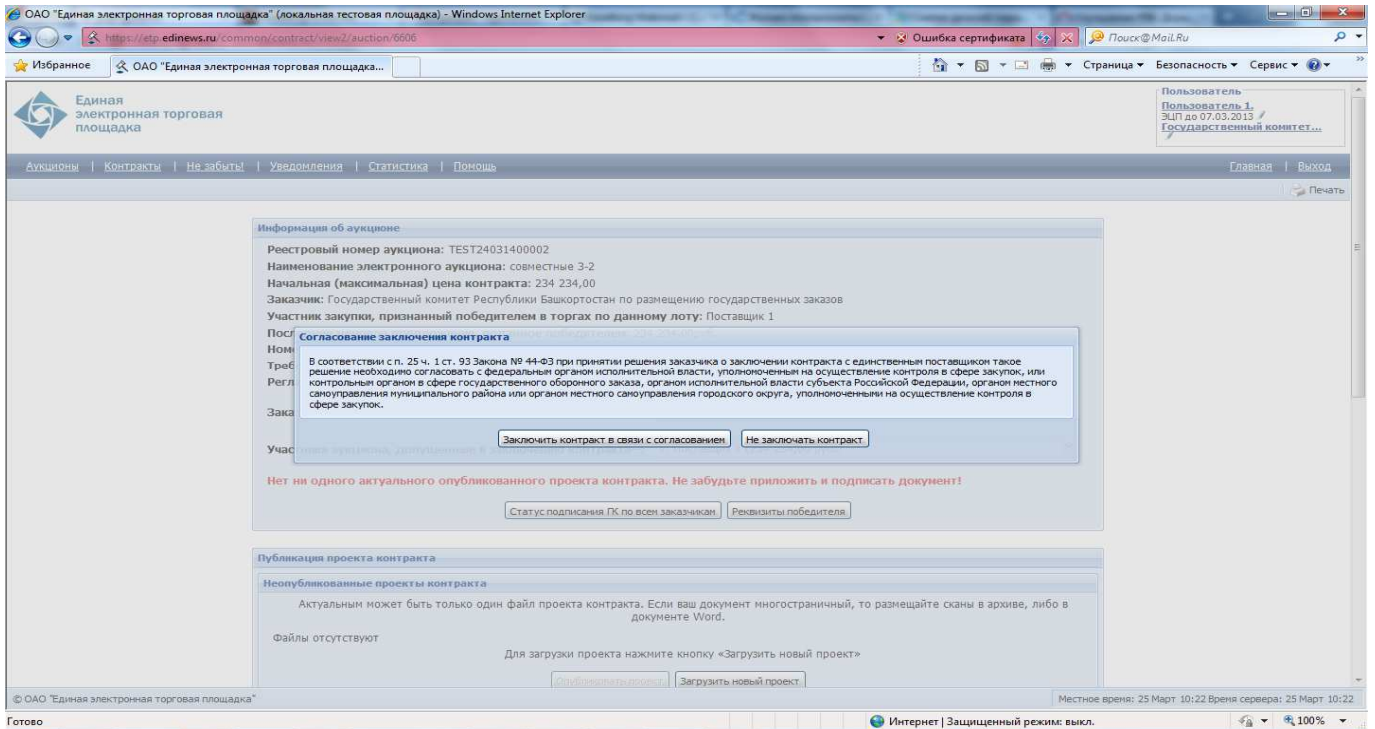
ОАО "Единая электронная торговая площадка" (локальная тестовая площадка) - Windows Internet Explorer

https://etp.edinews.ru/common/contract/view2/auction/6606

Ошибка сертификата

Поиск@Mail.Ru

Избранное

ОАО "Единая электронная торговая площадка...

Страница ▾ Безопасность ▾ Сервис ▾

Единая электронная торговая площадка

Пользователь
Пользователь 1.
ЭЦП до 07.03.2013
Государственный комитет...

Аукционы | Контракты | Не забыть! | Уведомления | Статистика | Помощь

Главная | Выход

Печать

Информация об аукционе

Реестровый номер аукциона: TEST24031400002
Наименование электронного аукциона: совместные 3-2
Начальная (максимальная) цена контракта: 234 234,00
Заказчик: Государственный комитет Республики Башкортостан по размещению государственных заказов
Участник закупки, признанный победителем в торгах по данному лоту: Поставщик 1
Посл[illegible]
Ном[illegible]
Треб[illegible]
Регл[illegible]

Зака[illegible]

Учас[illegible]

Согласование заключения контракта

В соответствии с п. 25 ч. 1 ст. 93 Закона № 44-ФЗ при принятии решения заказчика о заключении контракта с единственным поставщиком такое решение необходимо согласовать с федеральным органом исполнительной власти, уполномоченным на осуществление контроля в сфере закупок, или контрольным органом в сфере государственного оборонного заказа, органом исполнительной власти субъекта Российской Федерации, органом местного самоуправления муниципального района или органом местного самоуправления городского округа, уполномоченными на осуществление контроля в сфере закупок.

Заключить контракт в связи с согласованием
Не заключать контракт

Нет ни одного актуального опубликованного проекта контракта. Не забудьте приложить и подписать документ!

Статус подписания ГК по всем заказчикам
Реквизиты победителя

Публикация проекта контракта

Неопубликованные проекты контракта

Актуальным может быть только один файл проекта контракта. Если ваш документ многостраничный, то размещайте сканы в архиве, либо в документе Word.

Файлы отсутствуют

Для загрузки проекта нажмите кнопку «Загрузить новый проект»

Опубликовать проект
Загрузить новый проект

© ОАО "Единая электронная торговая площадка"

Местное время: 25 Март 10:22 Время сервера: 25 Март 10:22

Готово

Интернет | Защищенный режим: выкл.

100%